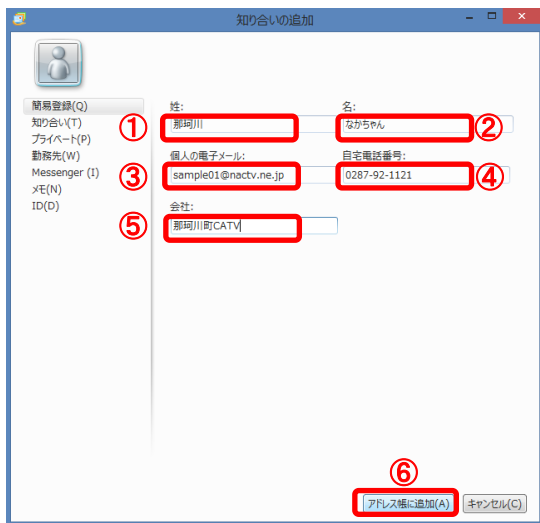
知り合いの追加

簡易登録(Q)
知り合い(T)
プライベート(P)
勤務先(W)
Messenger (I)
メモ(N)
ID(D)

姓:
①
那珂川

名:
②
なかちゃん

個人の電子メール:
③
sample01@nactv.ne.jp

自宅電話番号:
④
0287-92-1121

会社:
⑤
那珂川町CATV

⑥
アドレス帳に追加(A)
キャンセル(C)